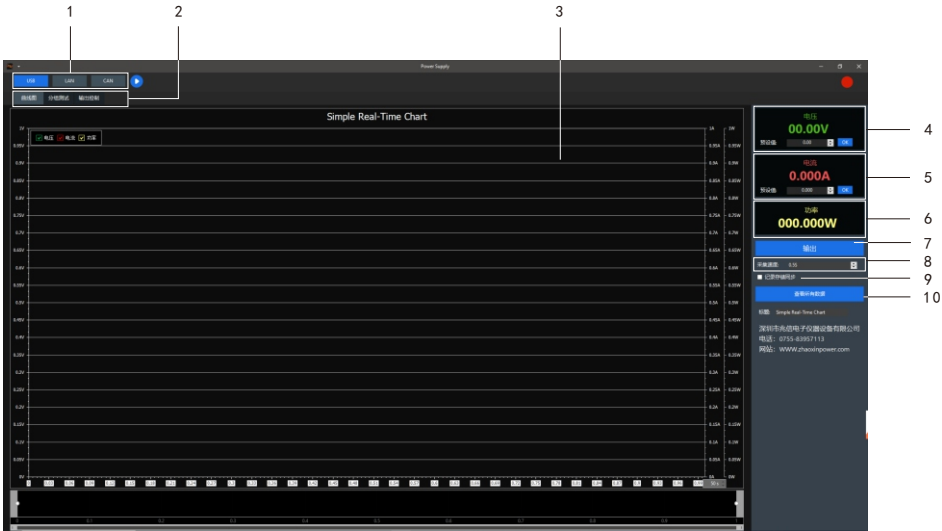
1
2
3
Power Supply
USB
LAN
CAN
曲线图
分组测试
输出控制
Simple Real-Time Chart
电压
电流
功率
1V
0.95V
0.9V
0.85V
0.8V
0.75V
0.7V
0.65V
0.6V
0.55V
0.5V
0.45V
0.4V
0.35V
0.3V
0.25V
0.2V
0.15V
0.1V
0.05V
0V
1A
0.95A
0.9A
0.85A
0.8A
0.75A
0.7A
0.65A
0.6A
0.55A
0.5A
0.45A
0.4A
0.35A
0.3A
0.25A
0.2A
0.15A
0.1A
0.05A
0A
1W
0.95W
0.9W
0.85W
0.8W
0.75W
0.7W
0.65W
0.6W
0.55W
0.5W
0.45W
0.4W
0.35W
0.3W
0.25W
0.2W
0.15W
0.1W
0.05W
0W
电压
00.00V
预设值
0.00
OK
4
电流
0.000A
预设值
0.000
OK
5
功率
000.000W
6
输出
7
采集速度
0.1S
8
记录快速同步
9
查看所有数据
10
标题:
Simple Real-Time Chart
深圳市兆信电子仪器设备有限公司
电话: 0755-83957113
网站: WWW.zhaoxinpower.com